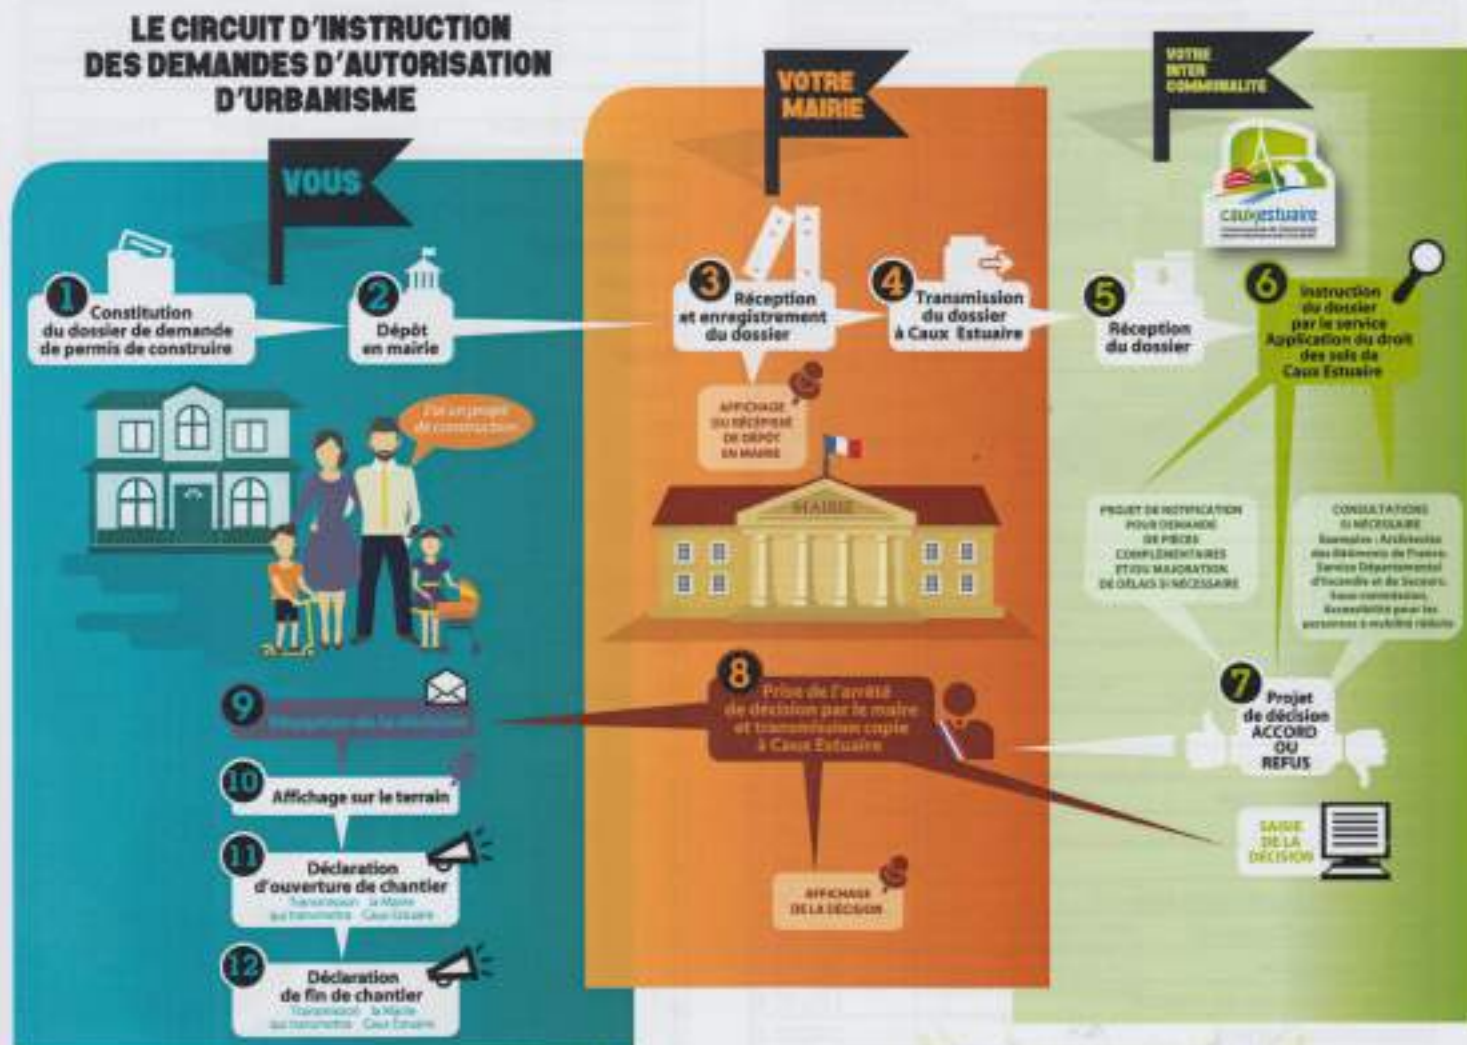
LE CIRCUIT D'INSTRUCTION DES DEMANDES D'AUTORISATION D'URBANISME

VOUS

VOTRE MAIRIE

VOTRE INTER COMMUNALITE

cauxestuaire

1 Constitution du dossier de demande de permis de construire

2 Dépôt en mairie

J'ai un projet de construction

3 Réception et enregistrement du dossier

AFFICHAGE DU RÉCÉPISSÉ DE DÉPÔT EN MAIRIE

4 Transmission du dossier à Caux Estuaire

MAIRIE

5 Réception du dossier

6 Instruction du dossier par le service Application du droit des sols de Caux Estuaire

PROJET DE NOTIFICATION POUR DEMANDE DE PIÈCES COMPLÉMENTAIRES ET/OU MAJORATION DE DÉLAIS SI NÉCESSAIRE

CONSULTATIONS SI NÉCESSAIRE Exemples : Architecte des Bâtiments de France, Service Départemental d'Incendie et de Secours, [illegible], Accessibilité pour les personnes à mobilité réduite

7 Projet de décision ACCORD OU REFUS

SAISIE DE LA DÉCISION

8 Prise de l'arrêté de décision par le maire et transmission copie à Caux Estuaire

AFFICHAGE DE LA DÉCISION

9 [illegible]

10 Affichage sur le terrain

11 Déclaration d'ouverture de chantier
Transmission : la Mairie qui transmet à Caux Estuaire

12 Déclaration de fin de chantier
Transmission : la Mairie qui transmet à Caux Estuaire